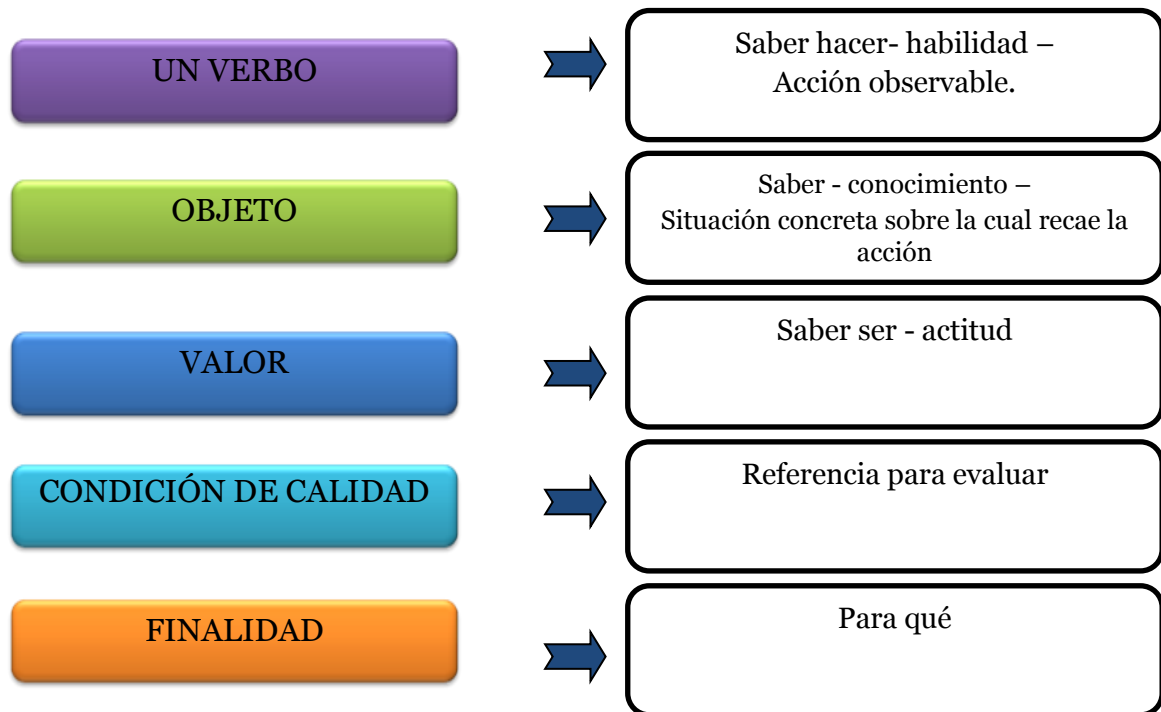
UN VERBO

Saber hacer- habilidad – Acción observable.

OBJETO

Saber - conocimiento – Situación concreta sobre la cual recae la acción

VALOR

Saber ser - actitud

CONDICIÓN DE CALIDAD

Referencia para evaluar

FINALIDAD

Para qué